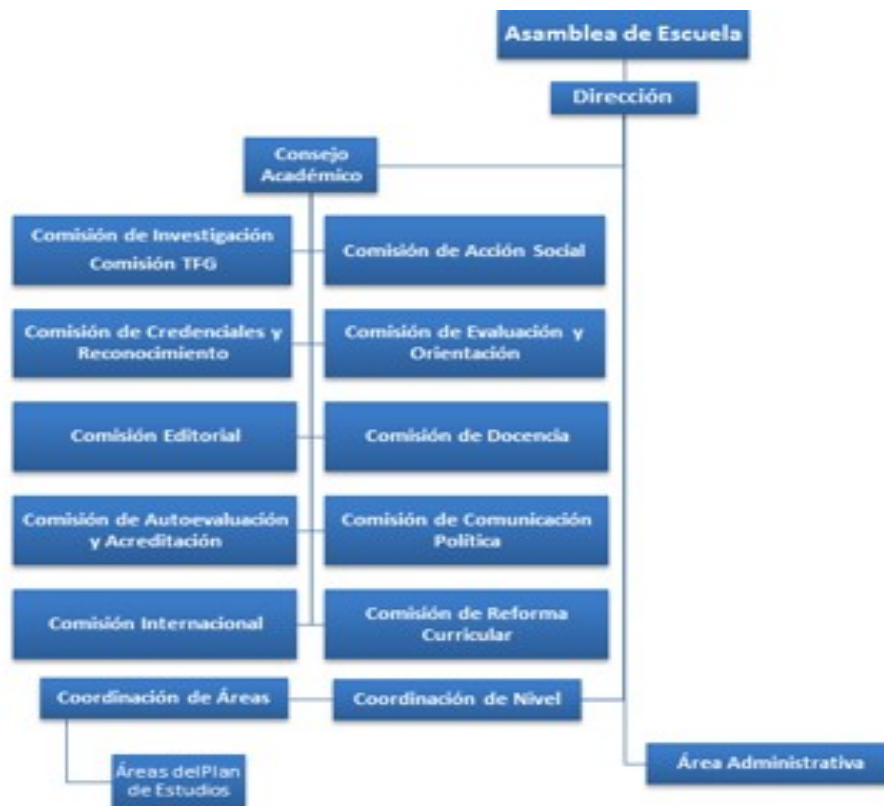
Asamblea de Escuela

Dirección

Consejo Académico

Comisión de Investigación
Comisión TFG

Comisión de Acción Social

Comisión de Credenciales y Reconocimiento

Comisión de Evaluación y Orientación

Comisión Editorial

Comisión de Docencia

Comisión de Autoevaluación y Acreditación

Comisión de Comunicación Política

Comisión Internacional

Comisión de Reforma Curricular

Coordinación de Áreas

Coordinación de Nivel

Áreas delPlan de Estudios

Área Administrativa